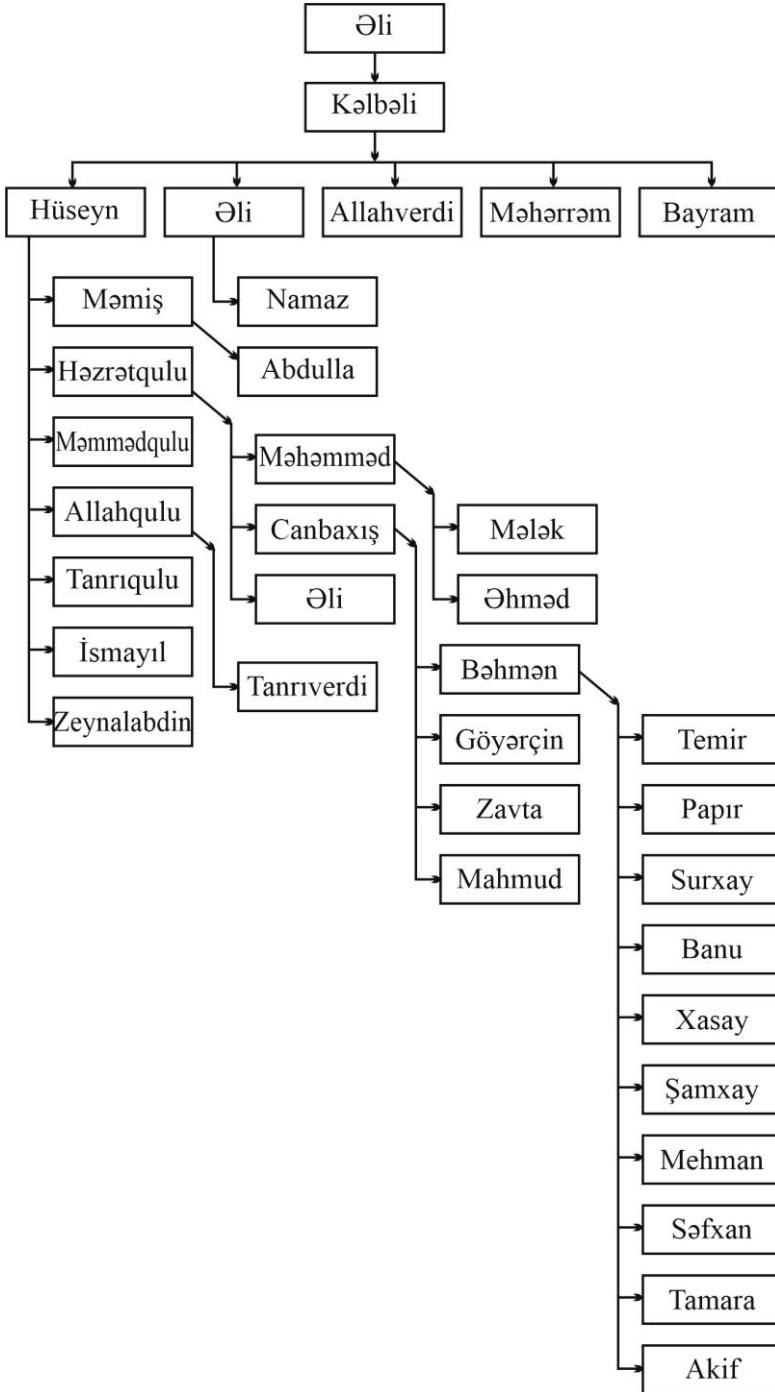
Əli

Kəlbəli

Hüseyn

Əli

Allahverdi

Məhərrəm

Bayram

Məmiş

Namaz

Abdulla

Həzrətqulu

Məmmədqulu

Məhəmməd

Allahqulu

Canbaxış

Mələk

Tanrıqulu

Əli

Əhməd

İsmayıl

Tanrıverdi

Bəhmən

Zeynalabdin

Göyərçin

Temir

Zavta

Papır

Mahmud

Surxay

Banu

Xasay

Şamxay

Mehman

Səfxan

Tamara

Akif